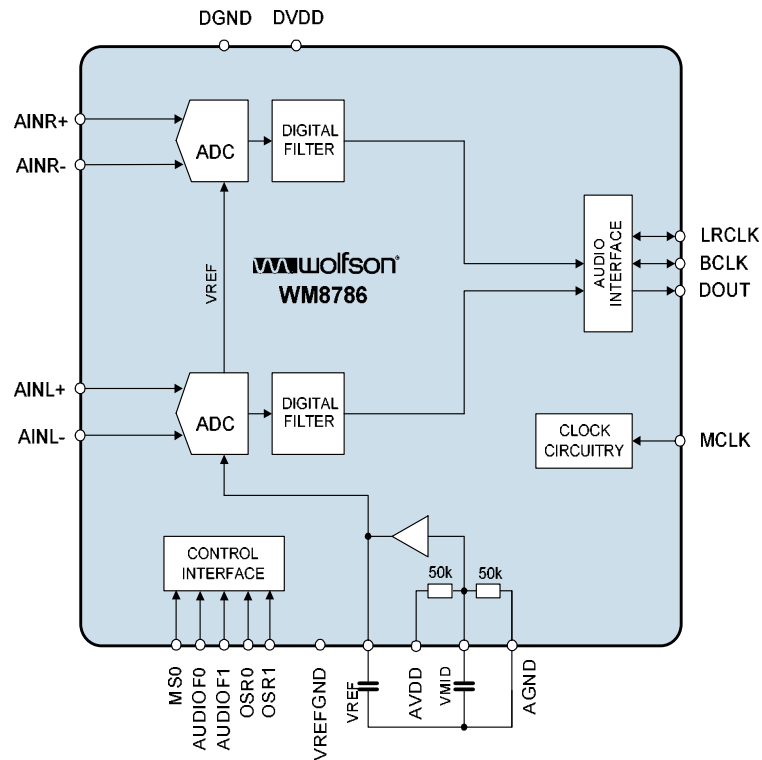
DGND DVDD

AINR+
AINR-
ADC
DIGITAL FILTER

VREF

wolfson
WM8786

AUDIO INTERFACE
LRCLK
BCLK
DOUT

AINL+
AINL-
ADC
DIGITAL FILTER

CLOCK CIRCUITRY
MCLK

CONTROL INTERFACE

50k 50k

MS0
AUDIOF0
AUDIOF1
OSR0
OSR1
VREFGND
VREF
AVDD
VMID
AGND